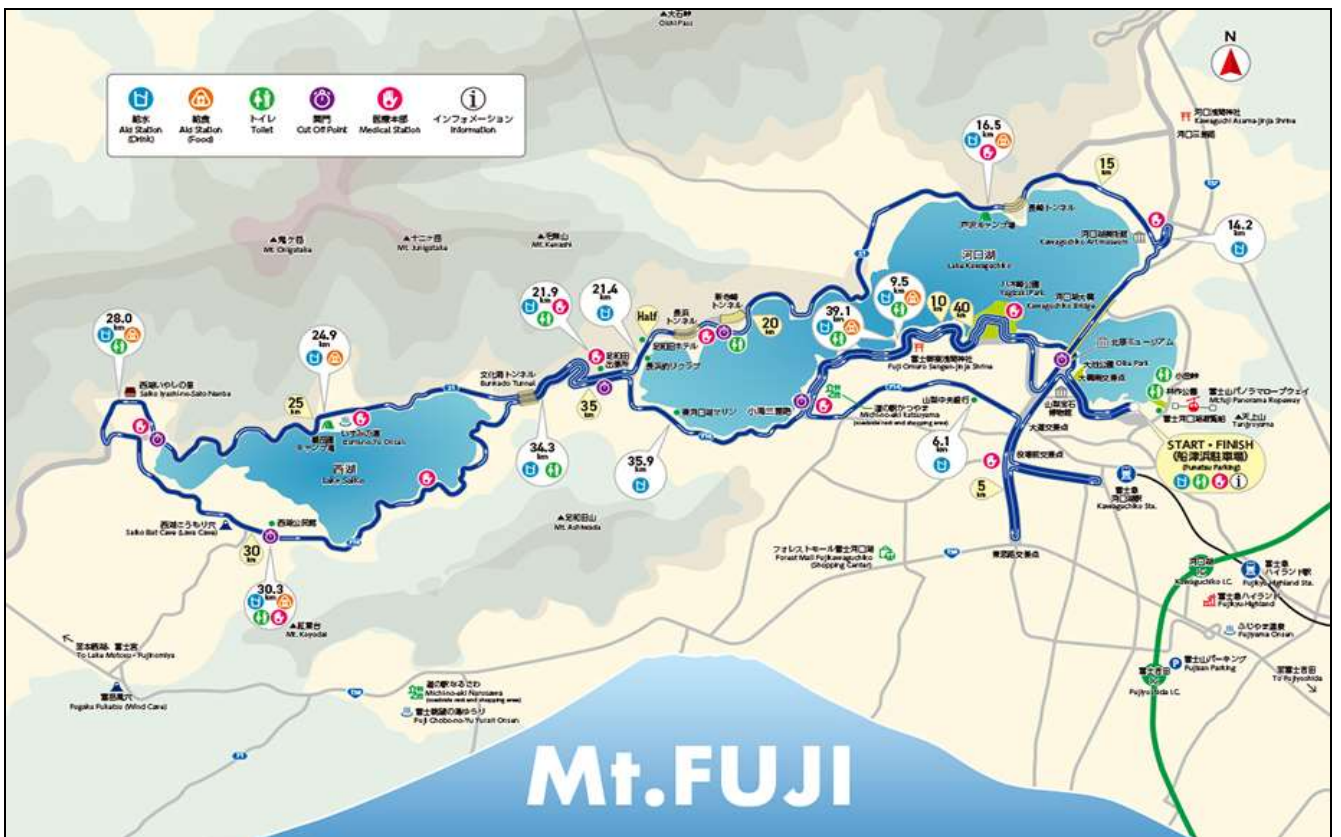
給水
Aid Station (Drink)
給食
Aid Station (Food)
トイレ
Toilet
関門
Cut Off Point
医療本部
Medical Station
インフォメーション
Information

N

大石峠
Oishi Pass

鬼ヶ岳
Mt. Onigatake
十二ヶ岳
Mt. Junigatake
毛無山
Mt. Kenashi

28.0 km
24.9 km
25 km
21.9 km
21.4 km
Half
20 km
39.1 km
9.5 km
10 km
40 km
16.5 km
15 km
14.2 km
35 km
34.3 km
35.9 km
6.1 km
5 km
30 km
30.3 km

西湖いやしの里
Saiko Iyashi-no-Sato Nenba
西湖
Lake Saiko
文化洞トンネル
Bunkado Tunnel
長浜トンネル
新倉掛トンネル
足和田出張所
長浜ホテル
長浜のりクラブ
東河口湖マリン
小海公園
河口湖
Lake Kawaguchi
長崎トンネル
河口湖美術館
Kawaguchiko Art Museum
河口浅間神社
Kawaguchi Asama-jinja Shrine
八木崎公園
Yagisaki Park
河口湖大橋
Kawaguchiko Bridge
富士御室浅間神社
Fuji Omuro Sengen-jinja Shrine
北原ミュージアム
大池公園
Oike Park
船津浜
富士山パノラマロープウェイ
Mt.Fuji Panorama Ropeway
天上山
Tenjoyama
START・FINISH
(船津浜駐車場)
(Funatsu Parking)
道の駅かつやま
Michino-eki Katsuyama
山梨中央銀行
大池交差点
役場前交差点
河口湖駅
Kawaguchiko Sta.
東恋路交差点
西湖こうもり穴
Saiko Bat Cave (Lava Cave)
西湖公民館
紅葉台
Mt. Koyodai
至本栖湖・富士宮
To Lake Motosu・Fujinomiya
富岳風穴
Fugaku Fuketsu (Wind Cave)
道の駅なるさわ
Michino-eki Narusawa
富士眺望の湯ゆらり
Fuji Chobo-no-Yu Yurari Onsen
足和田山
Mt. Ashiwada
フォレストモール富士河口湖
Forest Mall Fujikawaguchiko (Shopping Center)
河口湖I.C.
Kawaguchiko I.C.
富士急ハイランド駅
Fujikyu Highland Sta.
富士急ハイランド
Fujikyu Highland
ふじやま温泉
Fujiyama Onsen
富士山パーキング
Fujisan Parking
富士吉田I.C.
Fujiyoshida I.C.
至富士吉田
To Fujiyoshida

Mt.FUJI